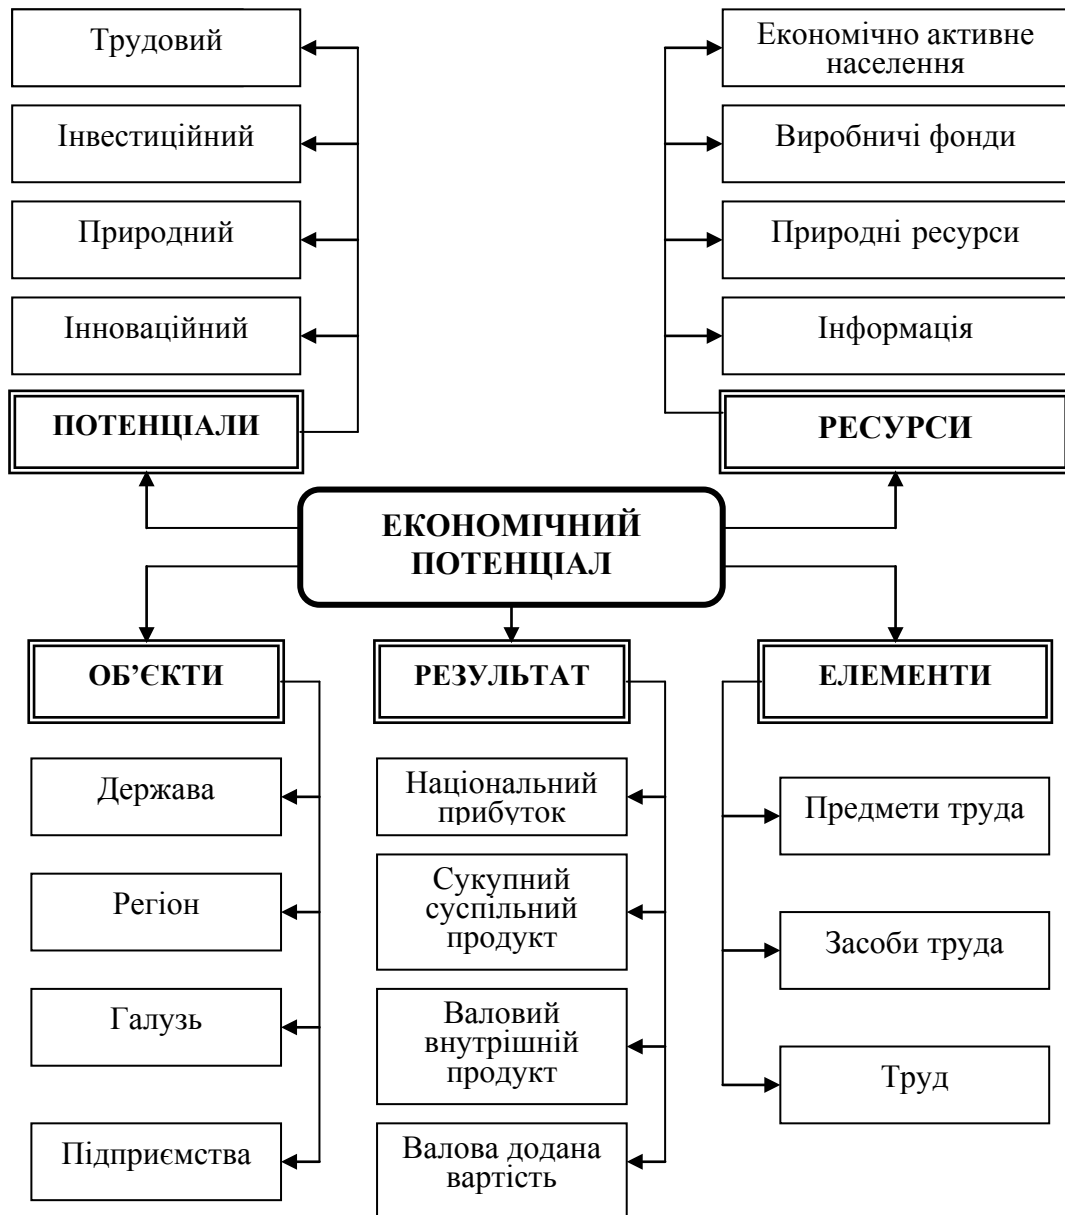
Трудовий

Інвестиційний

Природний

Інноваційний

ПОТЕНЦІАЛИ

Економічно активне населення

Виробничі фонди

Природні ресурси

Інформація

РЕСУРСИ

ЕКОНОМІЧНИЙ ПОТЕНЦІАЛ

ОБ'ЄКТИ

Держава

Регіон

Галузь

Підприємства

РЕЗУЛЬТАТ

Національний прибуток

Сукупний суспільний продукт

Валовий внутрішній продукт

Валова додана вартість

ЕЛЕМЕНТИ

Предмети труда

Засоби труда

Труд